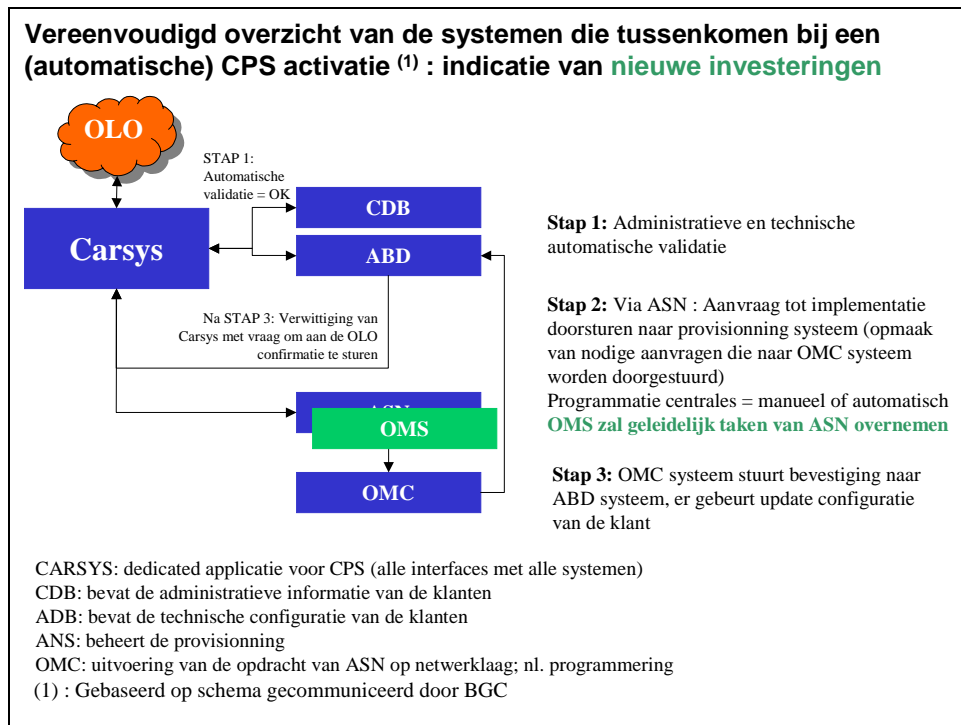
Vereenvoudigd overzicht van de systemen die tussenkomen bij een (automatische) CPS activatie $^{(1)}$ : indicatie van nieuwe investeringen

OLO

STAP 1: Automatische validatie = OK

CDB

Carsys

ABD

Na STAP 3: Verwittiging van Carsys met vraag om aan de OLO confirmatie te sturen

ASN

OMS

OMC

Stap 1: Administratieve en technische automatische validatie

Stap 2: Via ASN : Aanvraag tot implementatie doorsturen naar provisionning systeem (opmaak van nodige aanvragen die naar OMC systeem worden doorgestuurd)
Programmatie centrales = manueel of automatisch
OMS zal geleidelijk taken van ASN overnemen

Stap 3: OMC systeem stuurt bevestiging naar ABD systeem, er gebeurt update configuratie van de klant

CARSYS: dedicated applicatie voor CPS (alle interfaces met alle systemen)
CDB: bevat de administratieve informatie van de klanten
ADB: bevat de technische configuratie van de klanten
ANS: beheert de provisionning
OMC: uitvoering van de opdracht van ASN op netwerklaag; nl. programmering
(1) : Gebaseerd op schema gecommuniceerd door BGC